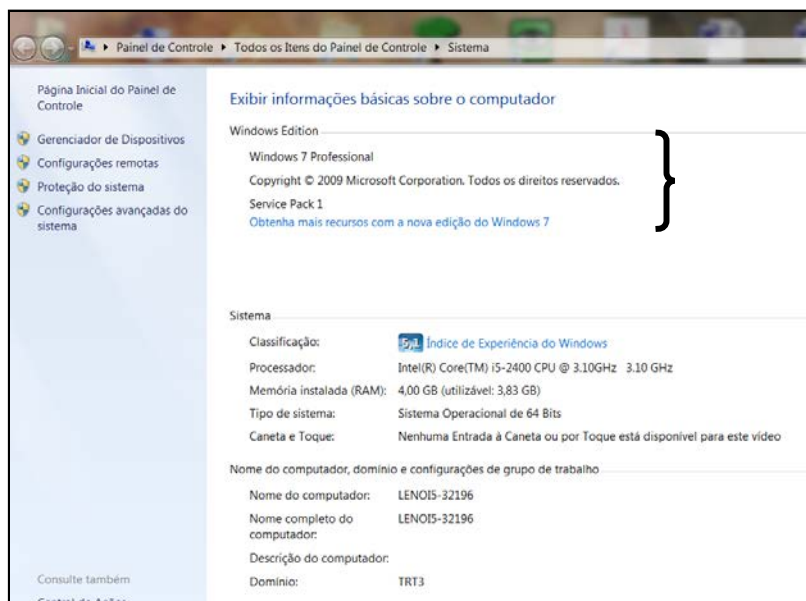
▸ Painel de Controle ▸ Todos os Itens do Painel de Controle ▸ Sistema

Página Inicial do Painel de Controle

Gerenciador de Dispositivos
Configurações remotas
Proteção do sistema
Configurações avançadas do sistema

Exibir informações básicas sobre o computador

Windows Edition

Windows 7 Professional
Copyright © 2009 Microsoft Corporation. Todos os direitos reservados.
Service Pack 1
Obtenha mais recursos com a nova edição do Windows 7

Sistema

| | |
|---|---|
| Classificação: | 5,1 Índice de Experiência do Windows |
| Processador: | Intel(R) Core(TM) i5-2400 CPU @ 3.10GHz 3.10 GHz |
| Memória instalada (RAM): | 4,00 GB (utilizável: 3,83 GB) |
| Tipo de sistema: | Sistema Operacional de 64 Bits |
| Caneta e Toque: | Nenhuma Entrada à Caneta ou por Toque está disponível para este vídeo |

Nome do computador, domínio e configurações de grupo de trabalho

| | |
|---|---|
| Nome do computador: | LENOI5-32196 |
| Nome completo do computador: | LENOI5-32196 |
| Descrição do computador: | |
| Domínio: | TRT3 |

Consulte também
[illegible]